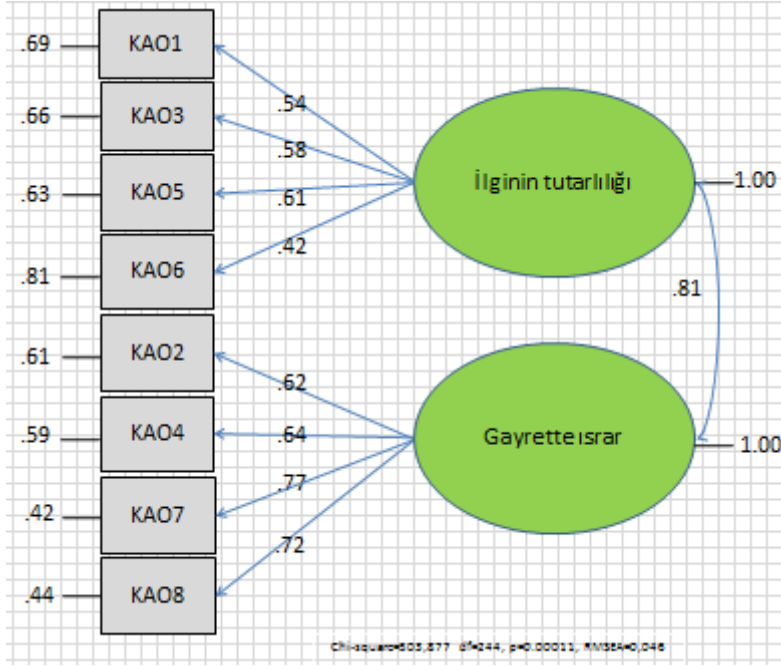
.69 KAO1
.66 KAO3
.63 KAO5
.81 KAO6
.61 KAO2
.59 KAO4
.42 KAO7
.44 KAO8

.54
.58
.61
.42
.62
.64
.77
.72

İlginin tutarlılığı 1.00

.81

Gayrette ısrar 1.00

Chi-square=503,877 df=244, p=0.00011, RMSEA=0,046